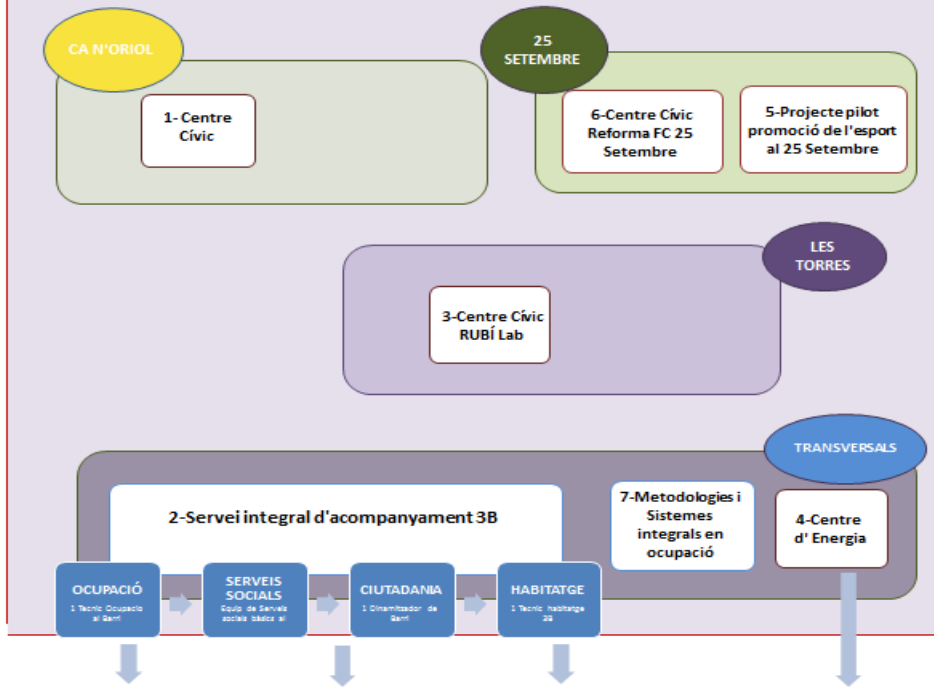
CA N'ORIOL

1- Centre Cívic

25 SETEMBRE

6-Centre Cívic Reforma FC 25 Setembre

5-Projecte pilot promoció de l'esport al 25 Setembre

LES TORRES

3-Centre Cívic RUBÍ Lab

TRANSVERSALS

2-Servei integral d'acompanyament 3B

7-Metodologies i Sistemes integrals en ocupació

4-Centre d' Energia

OCUPACIÓ
1 Tecnic Ocupacio al Barri

SERVEIS SOCIALS
Equip de Serveis socials bàsics al

CIUTADANIA
1 Dinamitzador de Barri

HABITATGE
1 Tecnic habitatge 3B